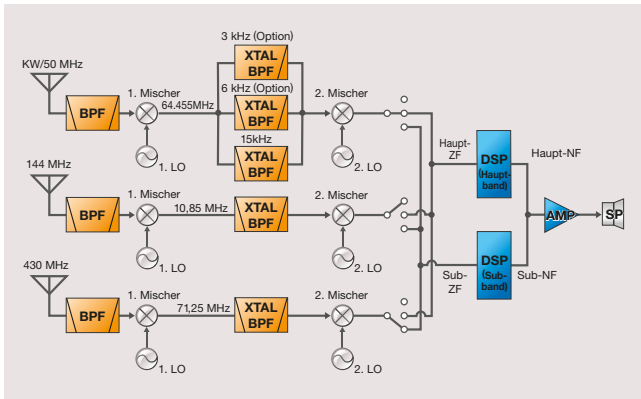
KW/50 MHz

BPF

1. Mischer

64.455MHz

1. LO

3 kHz (Option)

XTAL BPF

6 kHz (Option)

XTAL BPF

15kHz

XTAL BPF

2. Mischer

2. LO

144 MHz

BPF

1. Mischer

10,85 MHz

1. LO

XTAL BPF

2. Mischer

2. LO

430 MHz

BPF

1. Mischer

71,25 MHz

1. LO

XTAL BPF

2. Mischer

2. LO

Haupt-ZF

DSP (Hauptband)

Haupt-NF

Sub-ZF

DSP (Subband)

Sub-NF

AMP

SP